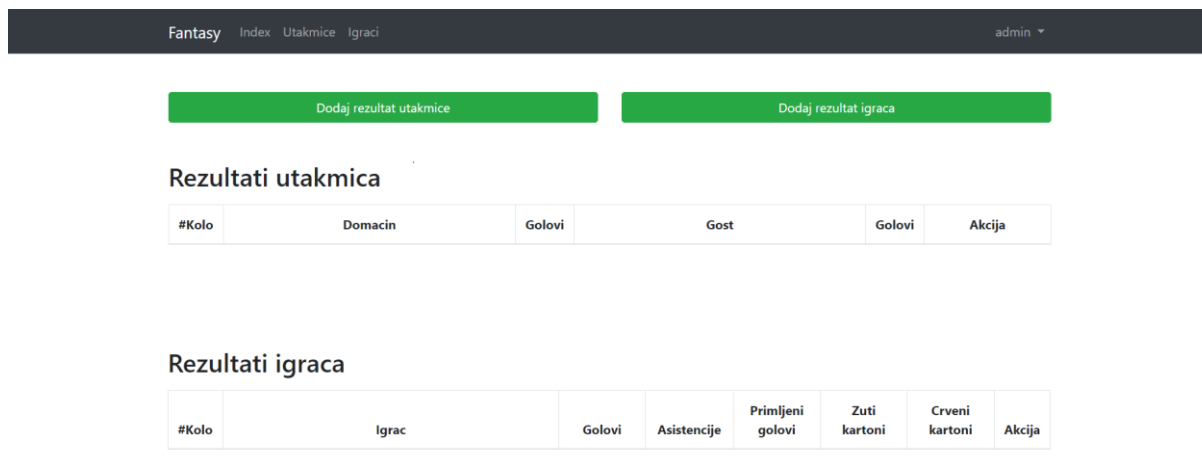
Fantasy Index Utakmice Igraci

admin ▾

Dodaj rezultat utakmice

Dodaj rezultat igraca

Rezultati utakmica

| #Kolo | Domacin | Golovi | Gost | Golovi | Akcija |
|---|---|---|---|---|---|

Rezultati igraca

| #Kolo | Igrac | Golovi | Asistencije | Primljeni golovi | Zuti kartoni | Crveni kartoni | Akcija |
|---|---|---|---|---|---|---|---|